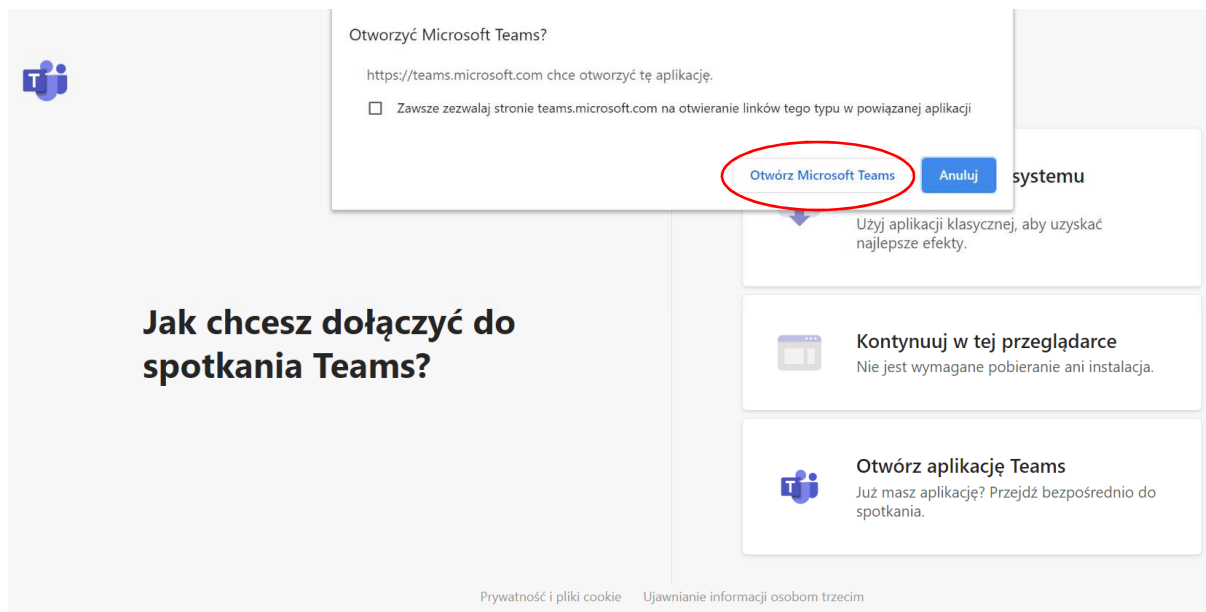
Otworzyć Microsoft Teams?

https://teams.microsoft.com chce otworzyć tę aplikację.

Zawsze zezwalaj stronie teams.microsoft.com na otwieranie linków tego typu w powiązanej aplikacji

Otwórz Microsoft Teams

Anuluj

systemu

Użyj aplikacji klasycznej, aby uzyskać najlepsze efekty.

Jak chcesz dołączyć do spotkania Teams?

Kontynuuj w tej przeglądarce
Nie jest wymagane pobieranie ani instalacja.

Otwórz aplikację Teams
Już masz aplikację? Przejdź bezpośrednio do spotkania.

Prywatność i pliki cookie    Ujawnianie informacji osobom trzecim